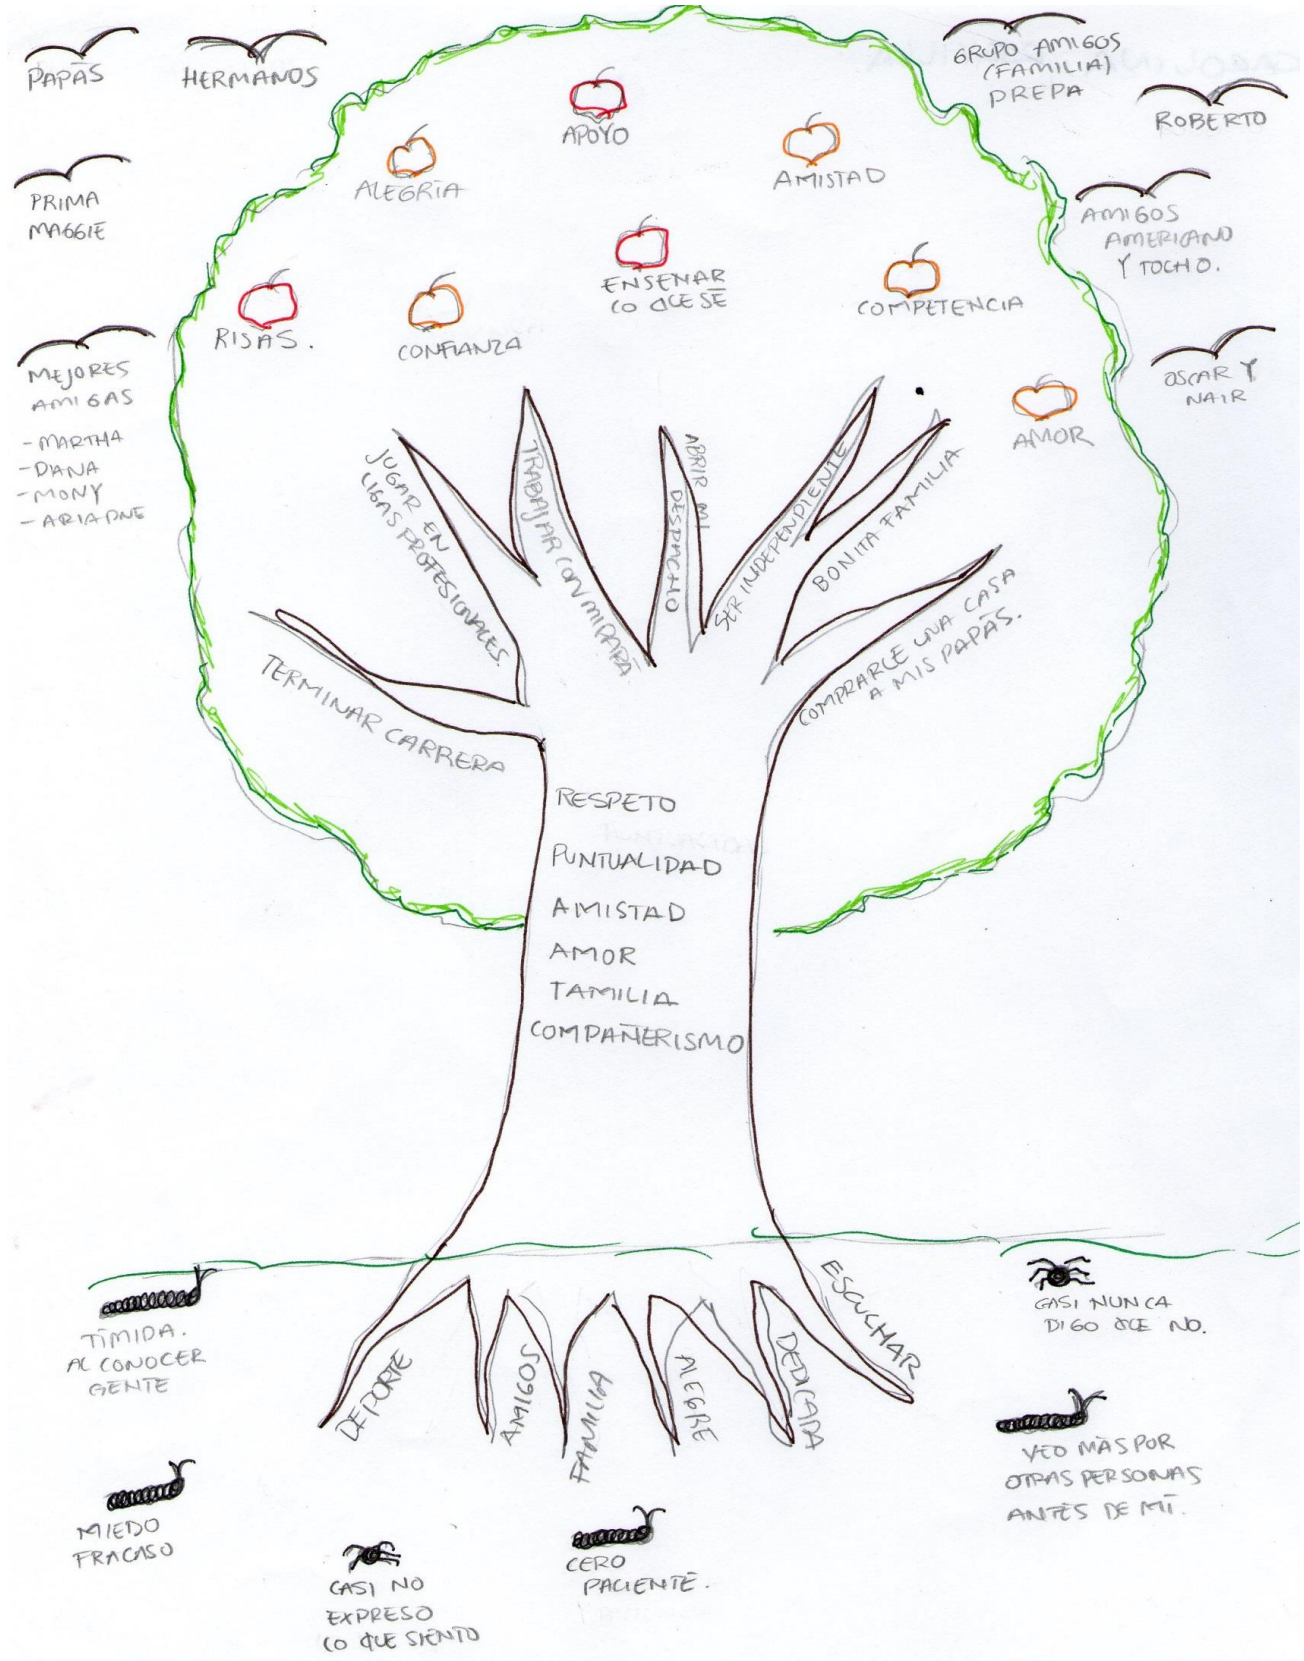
PAPÁS

HERMANOS

GRUPO AMIGOS (FAMILIA) PREPA

ROBERTO

PRIMA MAGGIE

APOYO

ALEGRÍA

AMISTAD

AMIGOS AMERICANO Y TOCHO.

ENSEÑAR LO QUE SÉ

RISAS.

CONFIANZA

COMPETENCIA

MEJORES AMIGAS
- MARTHA
- DIANA
- MONY
- ARIADNE

OSCAR Y NAIR

AMOR

JUGAR EN LIGAS PROFESIONALES

TRABAJAR CON MI PAPÁ

ABRIR MI DESPACHO

SER INDEPENDIENTE

BONITA FAMILIA

COMPRARLE UNA CASA A MIS PAPÁS.

TERMINAR CARRERA

RESPETO

PUNTUALIDAD

AMISTAD

AMOR

FAMILIA

COMPAÑERISMO

ESCUCHAR

DEDICADA

ALEGRE

FAMILIA

AMIGOS

DEPORTE

TÍMIDA. AL CONOCER GENTE

CASI NUNCA DIGO QUE NO.

VEO MÁS POR OTRAS PERSONAS ANTES DE MÍ.

MIEDO FRACASO

CASI NO EXPRESO LO QUE SIENTO

CERO PACIENTE.